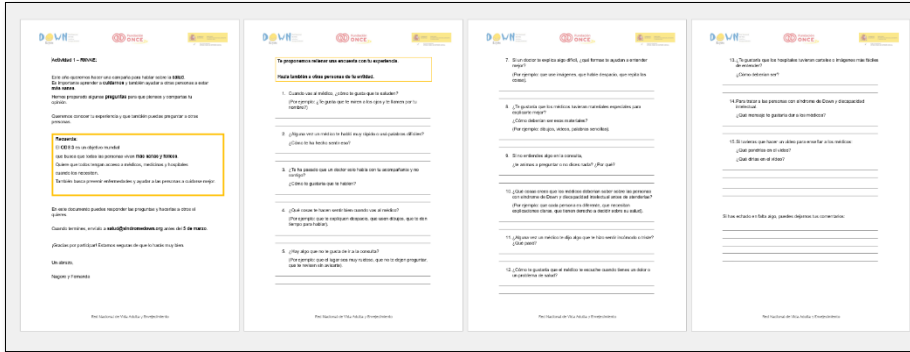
DOWN · Fundación ONCE

Actividad 1 – PIENSE:

Este año queremos hacer una campaña para hablar sobre la salud. Es importante aprender a cuidarnos y también ayudar a otras personas a estar más sanas.

Hemos preparado algunas preguntas para que piensas y compartas tu opinión.

Queremos conocer tu experiencia y que también puedas preguntar a otras personas.

Recuerda:
El OII 3 es un objetivo mundial
que busca que todas las personas vivan más sanas y felices.
Quiere que todos tengan acceso a médicos, medicinas y hospitales
cuando los necesiten.
También busca prevenir enfermedades y ayudar a las personas a cuidarse mejor.

En este documento puedes responder las preguntas y hacerlas a otras si quieres.

Cuando termines, envíalo a salud@sindromedown.org antes del 5 de marzo.

¡Gracias por participar! Estamos seguros de que lo harás muy bien.

Un abrazo,

Nagore y Fernando

Red Nacional de Vida Adulta y Emprendimiento

DOWN · Fundación ONCE

Te proponemos realizar una encuesta con tu experiencia.

Haz la también a otras personas de tu entidad.

1. Cuando vas al médico, ¿cómo te gusta que te saluden?
(Por ejemplo: ¿Te gusta que te miren a los ojos y te llamen por tu nombre?)

2. ¿Alguna vez un médico te habló muy rápido o usó palabras difíciles?
¿Cómo te has sentido esa vez?

3. ¿Te ha pasado que un doctor solo habla con tu acompañante y no contigo?
¿Cómo te gustaría que te hablen?

4. ¿Qué hace un médico para que entiendas mejor lo que te dice?
(Por ejemplo: que te explique despacio, que use dibujos, que te dé tiempo para hablar)

5. ¿Hay algo que no te guste de ir a la consulta?
(Por ejemplo: que el lugar sea muy ruidoso, que no te dejen preguntar, que te tengan sin avisarte)

Red Nacional de Vida Adulta y Emprendimiento

DOWN · Fundación ONCE

7. Si un doctor te explica algo difícil, ¿qué formas te ayudan a entender mejor?
(Por ejemplo: que use imágenes, que hable despacio, que repita las cosas)

8. ¿Te gustaría que los médicos tuvieran materiales especiales para explicarte mejor?
¿Cómo deberían ser esos materiales?
(Por ejemplo: dibujos, videos, palabras sencillas)

9. Si no entiendes algo en la consulta,
¿te atreves a preguntar o no dices nada? ¿Por qué?

10. ¿Qué cosas crees que los médicos deberían saber sobre las personas con síndrome de Down y discapacidad intelectual antes de atenderlas?
(Por ejemplo: que cada persona es diferente, que necesitan explicaciones claras, que tienen derecho a decidir sobre su salud)

11. ¿Alguna vez un médico te dijo algo que te hizo sentir incómodo o triste? ¿Qué pasó?

12. ¿Cómo te gustaría que el médico te escuche cuando tienes una duda o un problema de salud?

Red Nacional de Vida Adulta y Emprendimiento

DOWN · Fundación ONCE

13. ¿Te gustaría que los hospitales tuvieran carteles e imágenes más fáciles de entender?
¿Cómo deberían ser?

14. Para tratar a las personas con síndrome de Down y discapacidad intelectual
¿Qué mensaje te gustaría dar a los médicos?

15. Si tuvieras que hacer un vídeo para enseñar a los médicos.
¿Qué pondrías en el vídeo?
¿Qué dirías en el vídeo?

Si has echado en falta algo, puedes dejarnos tus comentarios:

Red Nacional de Vida Adulta y Emprendimiento